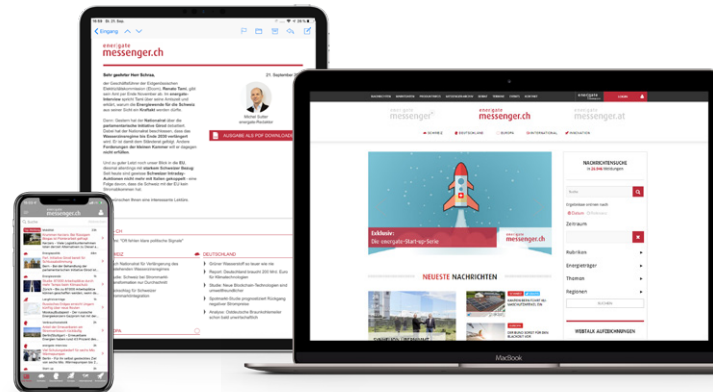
Eingang

energate
messenger.ch

Sehr geehrter Herr Schraa,

21. September

Michel Dudler
energate-Redakteur

AUSGABE ALS PDF DOWNLOADEN

"Dr-Wirtschaft"

Eigenes Haus auf der Seite ins Wasserschloss

Weitreichende Zulassungen

DEUTSCHLAND

energate
messenger.ch

energate
messenger.de

energate
messenger.at

SCHWEIZ

DEUTSCHLAND

EUROPA

INTERNATIONAL

INNOVATION

Exklusiv:
Die energate-Start-up-Serie

energate
messenger.ch

NEUESTE NACHRICHTEN

NACHRICHTENSUCHE

Suche

Zeitraum

Rubriken

Energieträger

Themen

Regionen

SUCHEN

WEBTALK AUFZEICHNUNGEN

MacBook

energate
messenger.ch